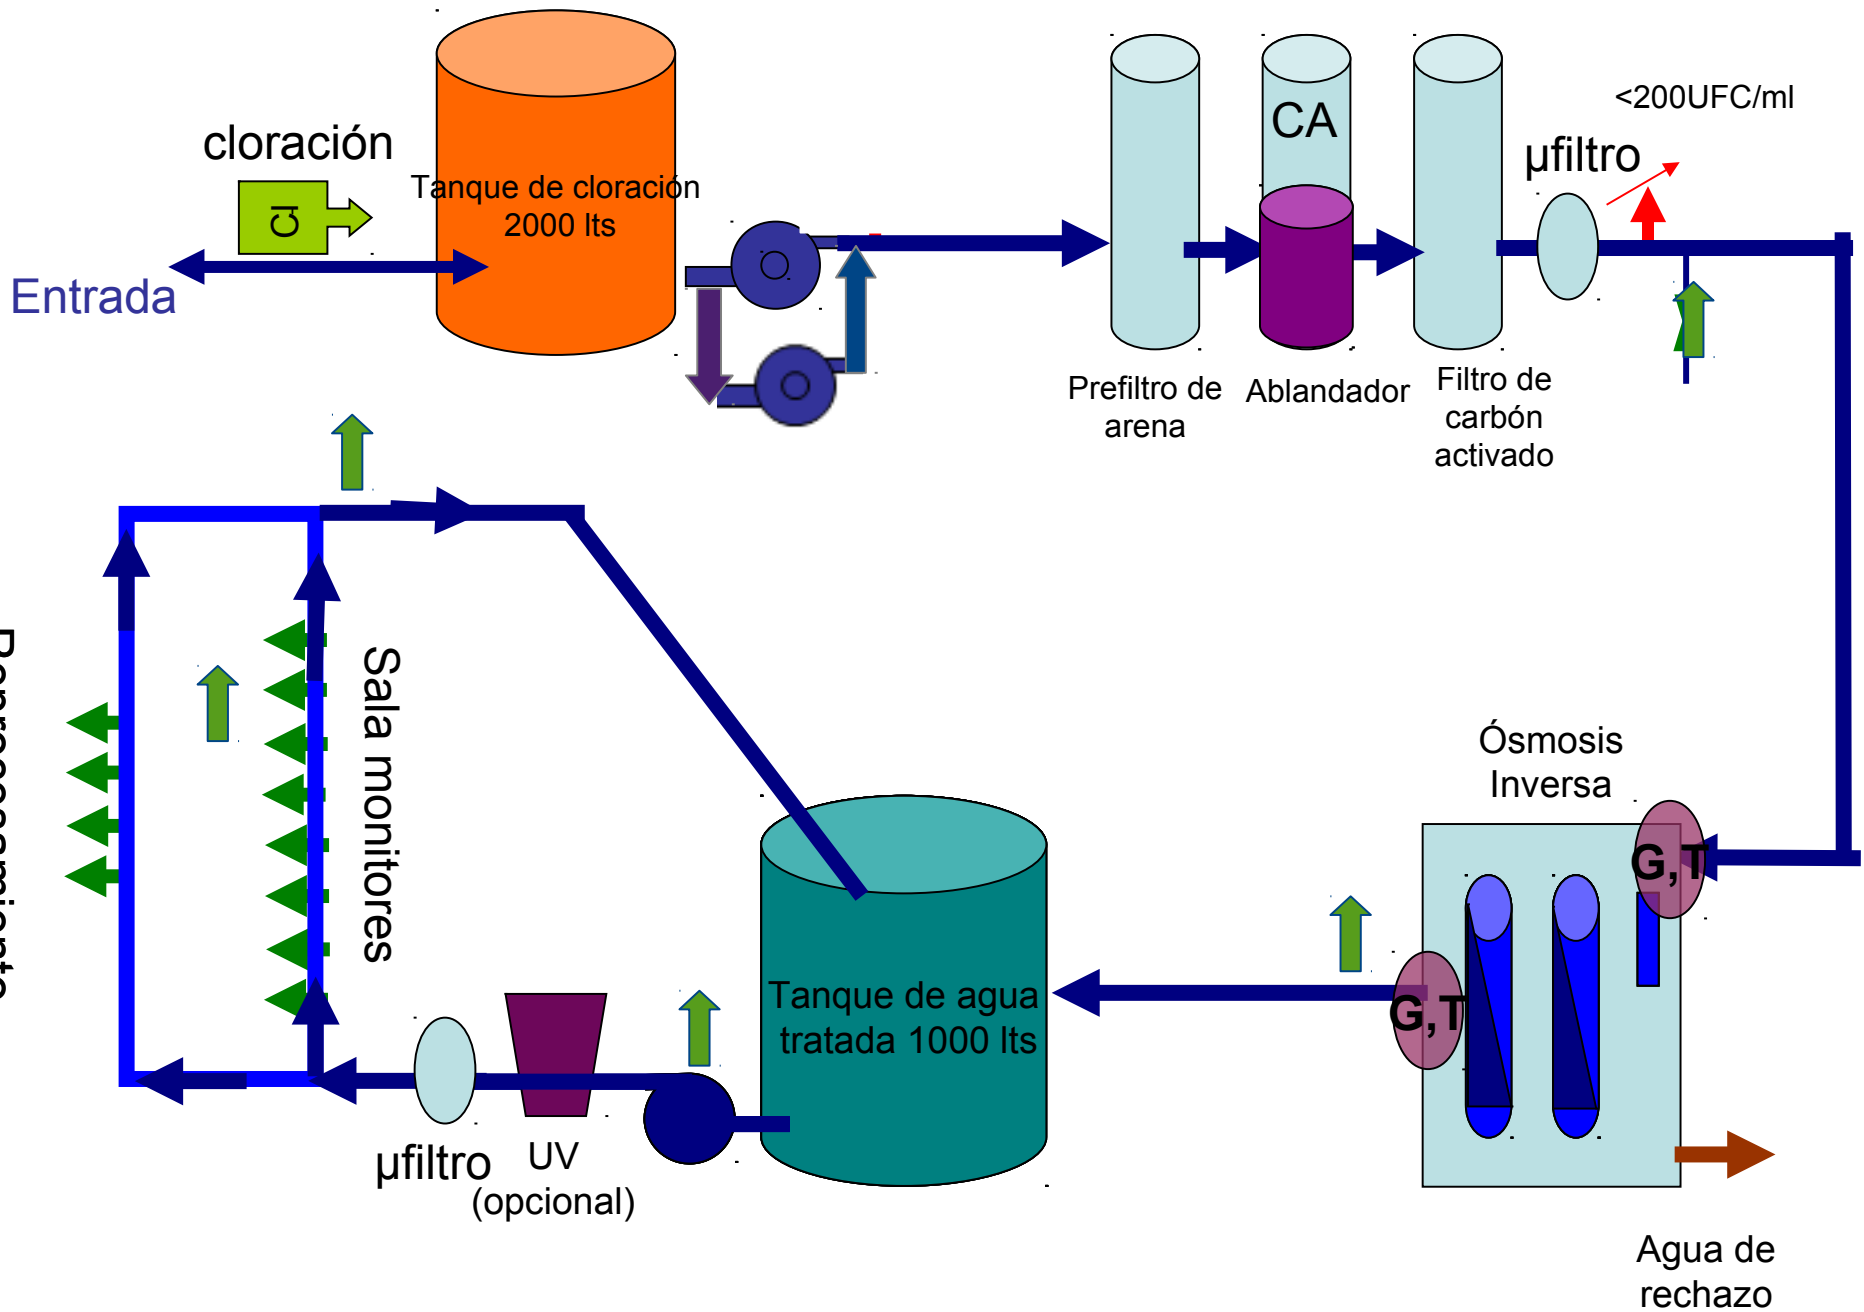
cloración

Cl

Entrada

Tanque de cloración 2000 lts

CA

<200UFC/ml

μfiltro

Prefiltro de arena

Ablandador

Filtro de carbón activado

Sala monitores

Reprocesamiento

Ósmosis Inversa

G,T

G,T

Tanque de agua tratada 1000 lts

μfiltro

UV (opcional)

Agua de rechazo